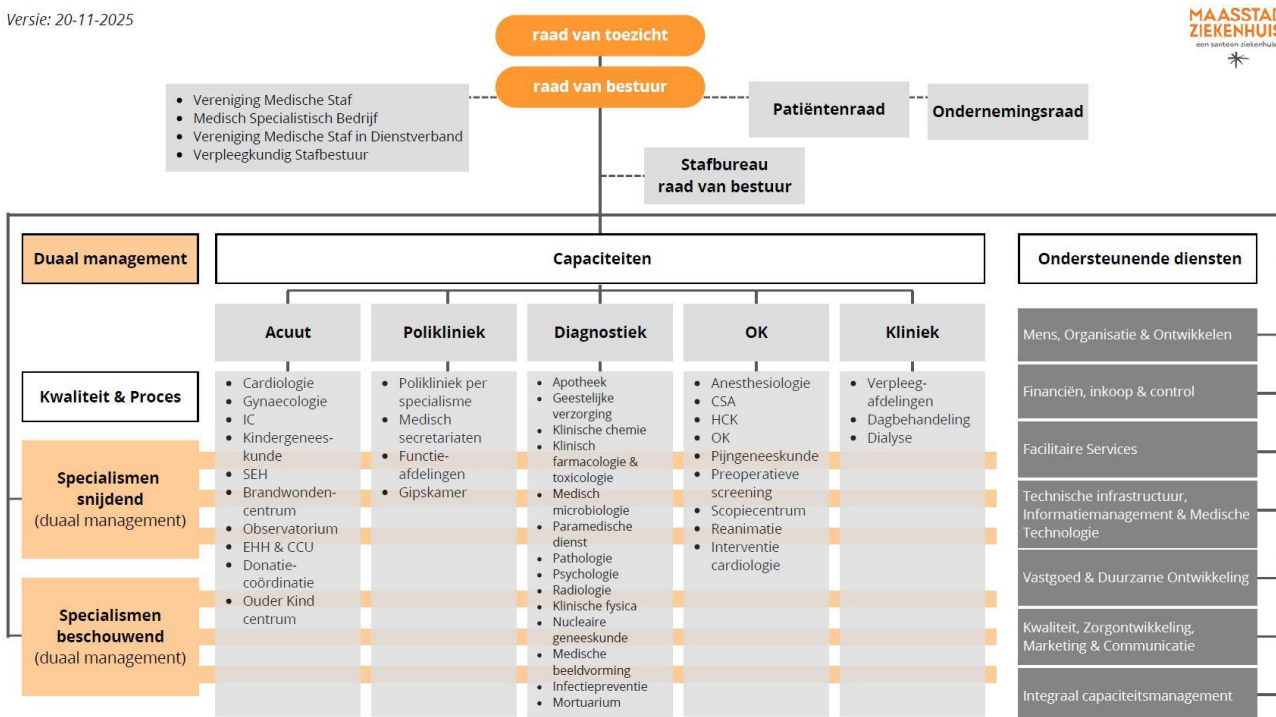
Versie: 20-11-2025

MAASSTAD ZIEKENHUIS
een santeon ziekenhuis

raad van toezicht

raad van bestuur

- Vereniging Medische Staf
- Medisch Specialistisch Bedrijf
- Vereniging Medische Staf in Dienstverband
- Verpleegkundig Stafbestuur

Patiëntenraad

Ondernemingsraad

Stafbureau raad van bestuur

Duaal management

Capaciteiten

Ondersteunende diensten

Kwaliteit & Proces

Specialismen snijdend (duaal management)

Specialismen beschouwend (duaal management)

Acuut
- Cardiologie
- Gynaecologie
- IC
- Kindergeneeskunde
- SEH
- Brandwondencentrum
- Observatorium
- EHH & CCU
- Donatiecoördinatie
- Ouder Kind centrum

Polikliniek
- Polikliniek per specialisme
- Medisch secretariaten
- Functieafdelingen
- Gipskamer

Diagnostiek
- Apotheek
- Geestelijke verzorging
- Klinische chemie
- Klinisch farmacologie & toxicologie
- Medisch microbiologie
- Paramedische dienst
- Pathologie
- Psychologie
- Radiologie
- Klinische fysica
- Nucleaire geneeskunde
- Medische beeldvorming
- Infectiepreventie
- Mortuarium

OK
- Anesthesiologie
- CSA
- HCK
- OK
- Pijngeneeskunde
- Preoperatieve screening
- Scopiecentrum
- Reanimatie
- Interventie cardiologie

Kliniek
- Verpleegafdelingen
- Dagbehandeling
- Dialyse

Mens, Organisatie & Ontwikkelen

Financiën, inkoop & control

Facilitaire Services

Technische infrastructuur, Informatiemanagement & Medische Technologie

Vastgoed & Duurzame Ontwikkeling

Kwaliteit, Zorgontwikkeling, Marketing & Communicatie

Integraal capaciteitsmanagement